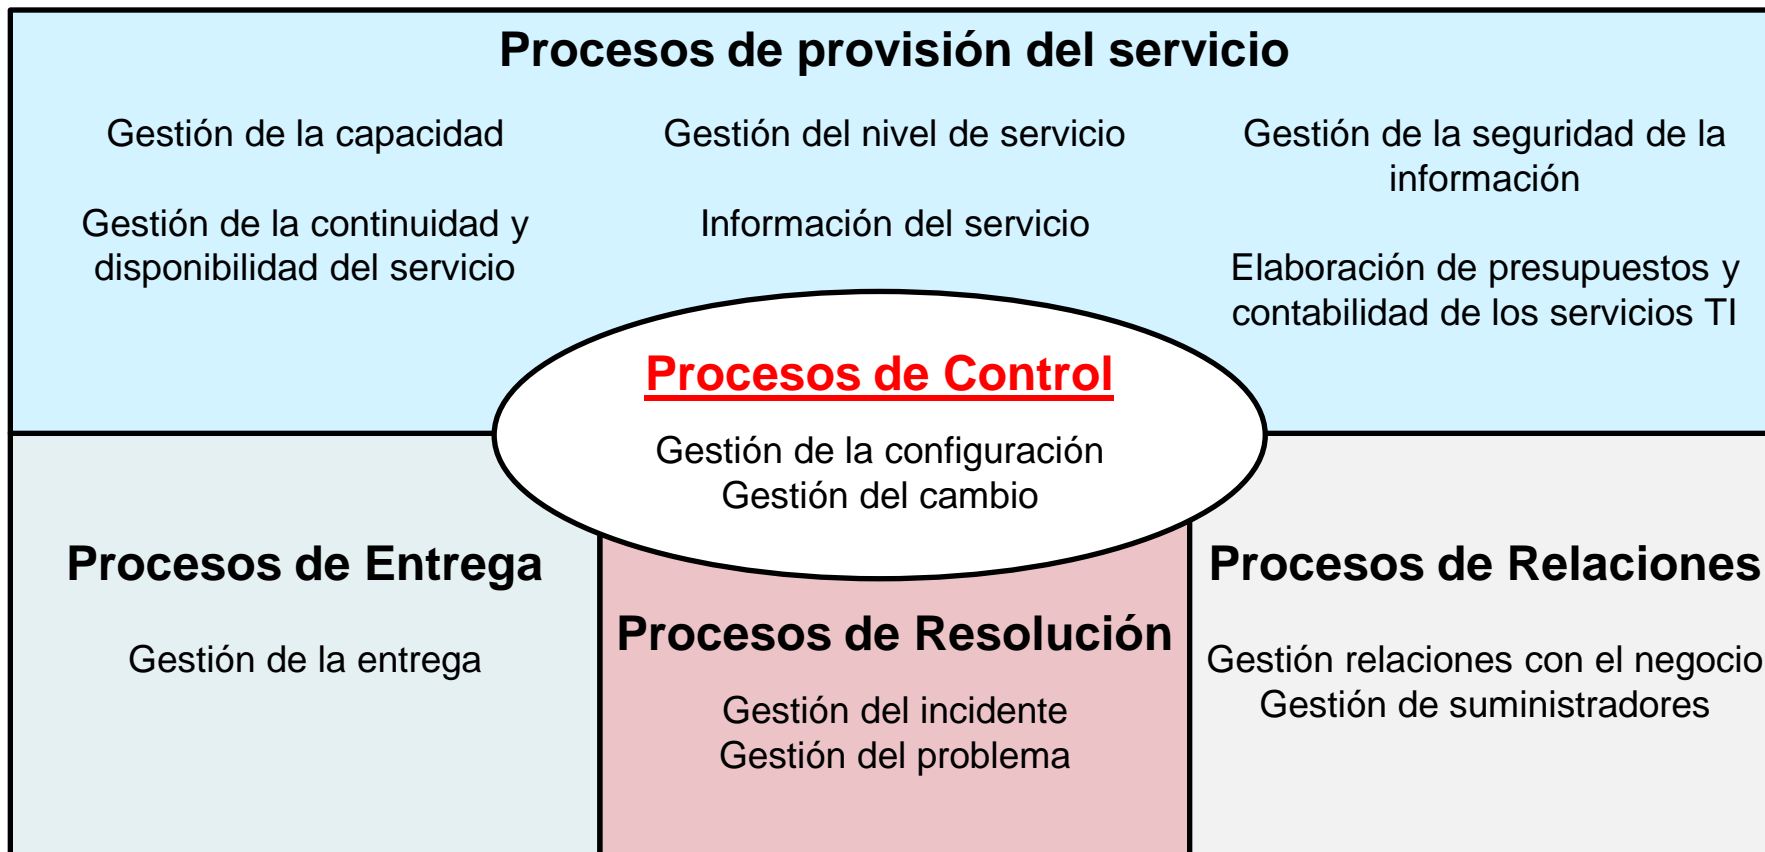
Procesos de provisión del servicio

Gestión de la capacidad

Gestión del nivel de servicio

Gestión de la seguridad de la información

Gestión de la continuidad y disponibilidad del servicio

Información del servicio

Elaboración de presupuestos y contabilidad de los servicios TI

Procesos de Control

Gestión de la configuración
Gestión del cambio

Procesos de Entrega

Gestión de la entrega

Procesos de Resolución

Gestión del incidente
Gestión del problema

Procesos de Relaciones

Gestión relaciones con el negocio
Gestión de suministradores